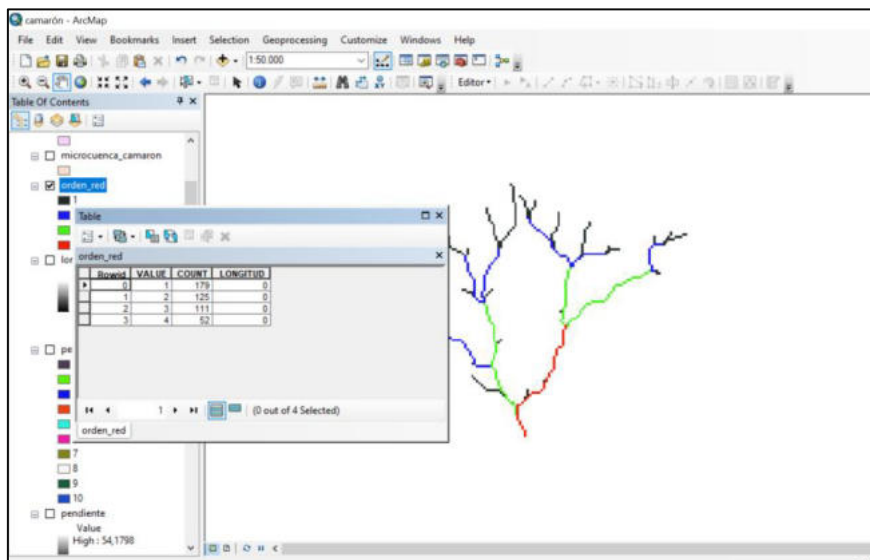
camarón - ArcMap

File Edit View Bookmarks Insert Selection Geoprocessing Customize Windows Help

1:50.000

Editor▾

Table Of Contents

microcuenca_camaron

orden_red

1

lon

pe

7

8

9

10

pendiente

Value

High : 54,1798

Table

orden_red

| Rowid | VALUE | COUNT | LONGITUD |
|---|---|---|---|
| 0 | 1 | 179 | 0 |
| 1 | 2 | 125 | 0 |
| 2 | 3 | 111 | 0 |
| 3 | 4 | 52 | 0 |

1 (0 out of 4 Selected)

orden_red